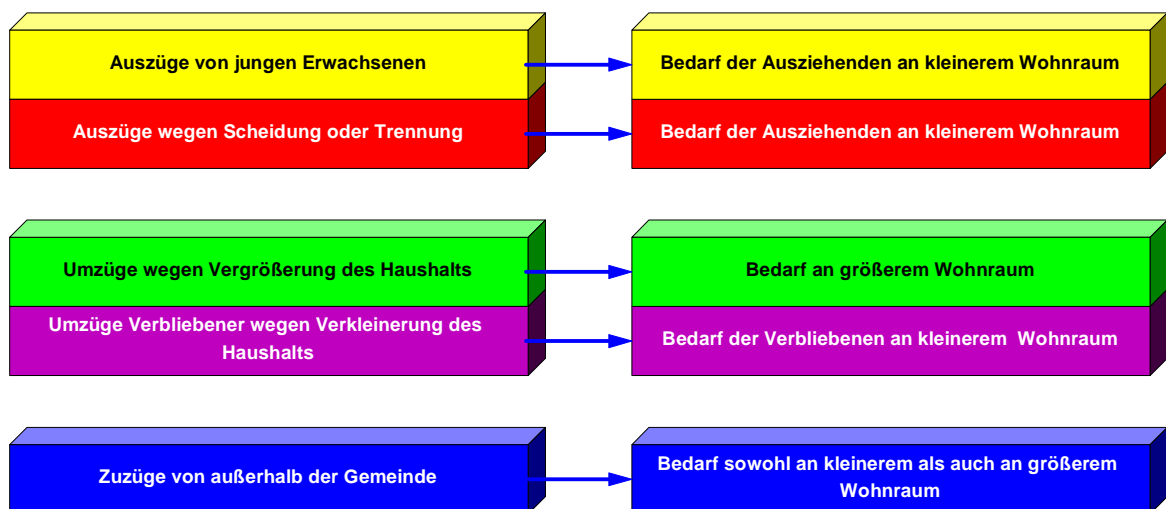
Auszüge von jungen Erwachsenen

Bedarf der Ausziehenden an kleinerem Wohnraum

Auszüge wegen Scheidung oder Trennung

Bedarf der Ausziehenden an kleinerem Wohnraum

Umzüge wegen Vergrößerung des Haushalts

Bedarf an größerem Wohnraum

Umzüge Verbliebener wegen Verkleinerung des Haushalts

Bedarf der Verbliebenen an kleinerem Wohnraum

Zuzüge von außerhalb der Gemeinde

Bedarf sowohl an kleinerem als auch an größerem Wohnraum